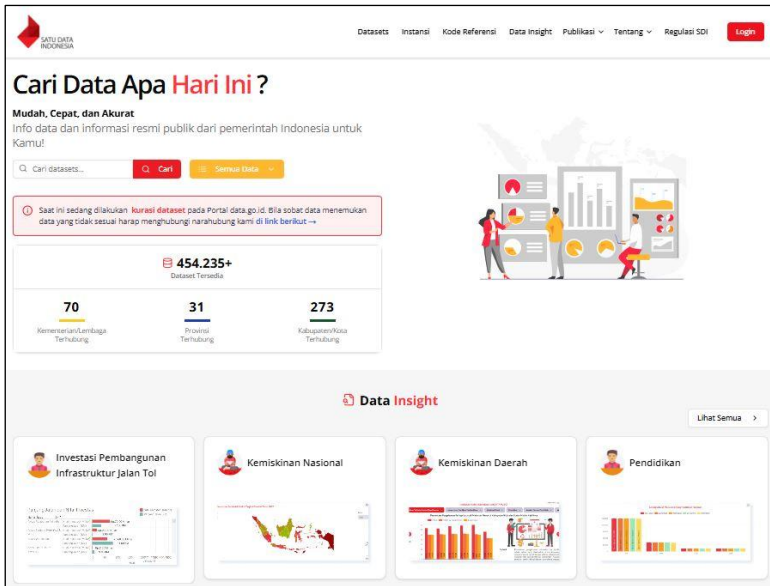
SATU DATA INDONESIA

Datasets Instansi Kode Referensi Data Insight Publikasi Tentang Regulasi SDI Login

Cari Data Apa Hari Ini ?

Mudah, Cepat, dan Akurat

Info data dan informasi resmi publik dari pemerintah Indonesia untuk Kamu!

Cari datasets... Cari Semua Data

Saat ini sedang dilakukan kurasi dataset pada Portal data.go.id. Bila sobat data menemukan data yang tidak sesuai harap menghubungi narahubung kami di link berikut →

454.235+
Dataset Tersedia

70
Kementerian/Lembaga Terhubung

31
Provinsi Terhubung

273
Kabupaten/Kota Terhubung

Data Insight

Lihat Semua

Investasi Pembangunan Infrastruktur Jalan Tol

Kemiskinan Nasional

Kemiskinan Daerah

Pendidikan